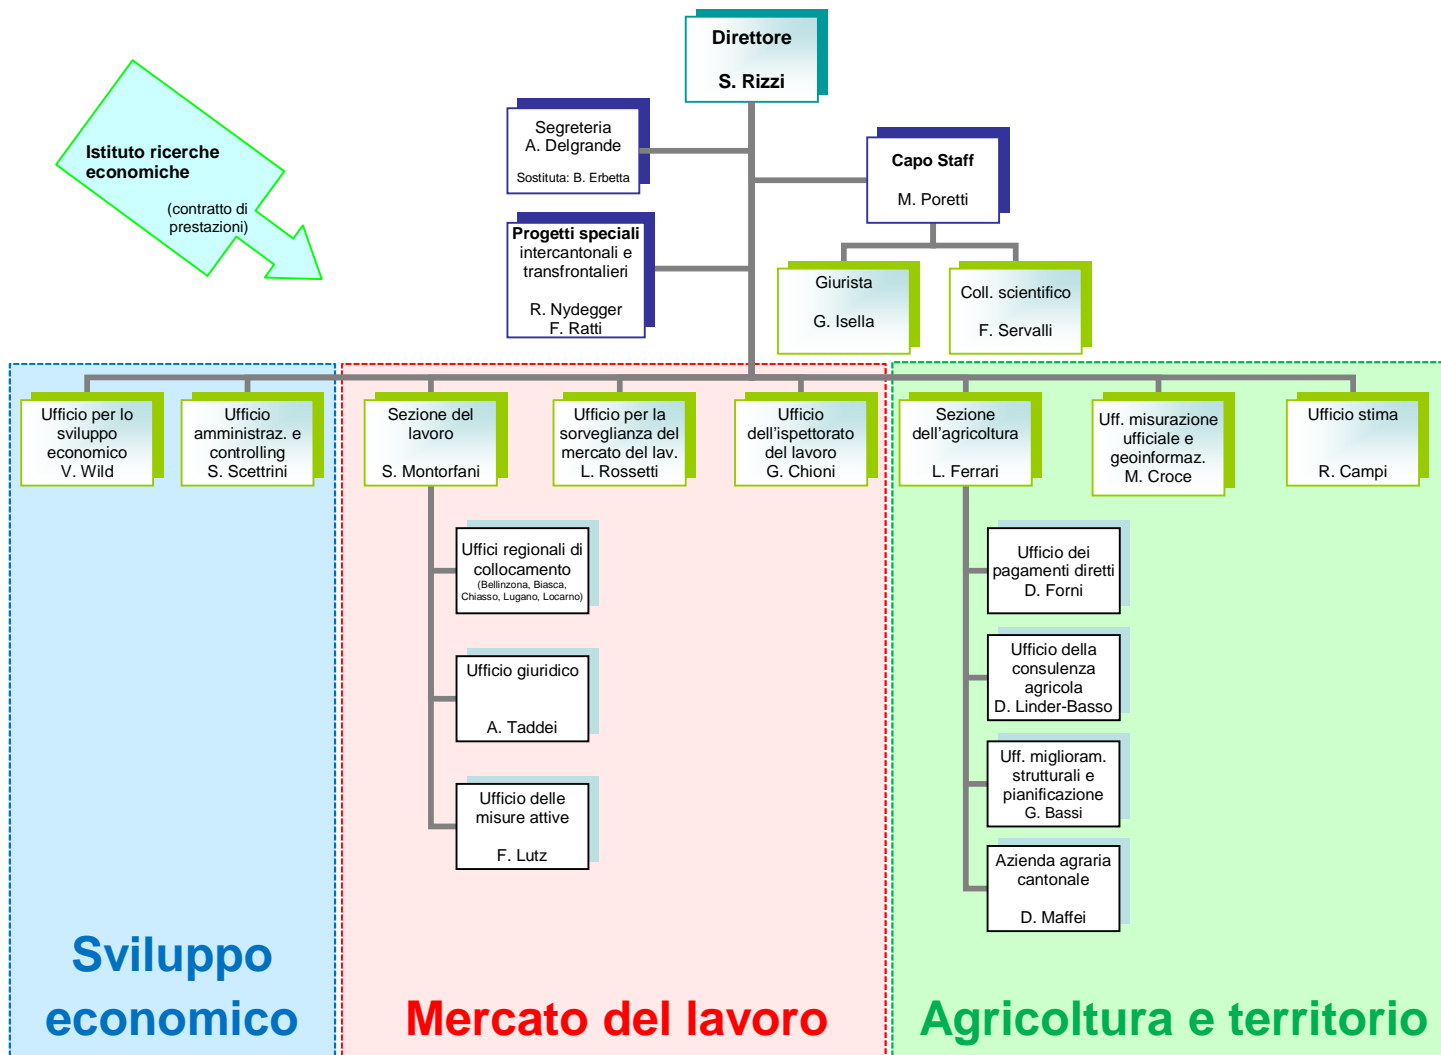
Direttore

S. Rizzi

Istituto ricerche economiche

(contratto di prestazioni)

Segreteria
A. Delgrande

Sostituta: B. Erbetta

Capo Staff

M. Poretti

Progetti speciali
intercantonali e transfrontalieri

R. Nydegger
F. Ratti

Giurista

G. Isella

Coll. scientifico

F. Servalli

Ufficio per lo sviluppo economico
V. Wild

Ufficio amministraz. e controlling
S. Scettrini

Sezione del lavoro

S. Montorfani

Ufficio per la sorveglianza del mercato del lav.
L. Rossetti

Ufficio dell'ispettorato del lavoro
G. Chioni

Sezione dell'agricoltura

L. Ferrari

Uff. misurazione ufficiale e geoinformaz.
M. Croce

Ufficio stima

R. Campi

Uffici regionali di collocamento
(Bellinzona, Biasca, Chiasso, Lugano, Locarno)

Ufficio giuridico

A. Taddei

Ufficio delle misure attive

F. Lutz

Ufficio dei pagamenti diretti
D. Forni

Ufficio della consulenza agricola
D. Linder-Basso

Uff. miglioram. strutturali e pianificazione
G. Bassi

Azienda agraria cantonale

D. Maffei

Sviluppo economico

Mercato del lavoro

Agricoltura e territorio